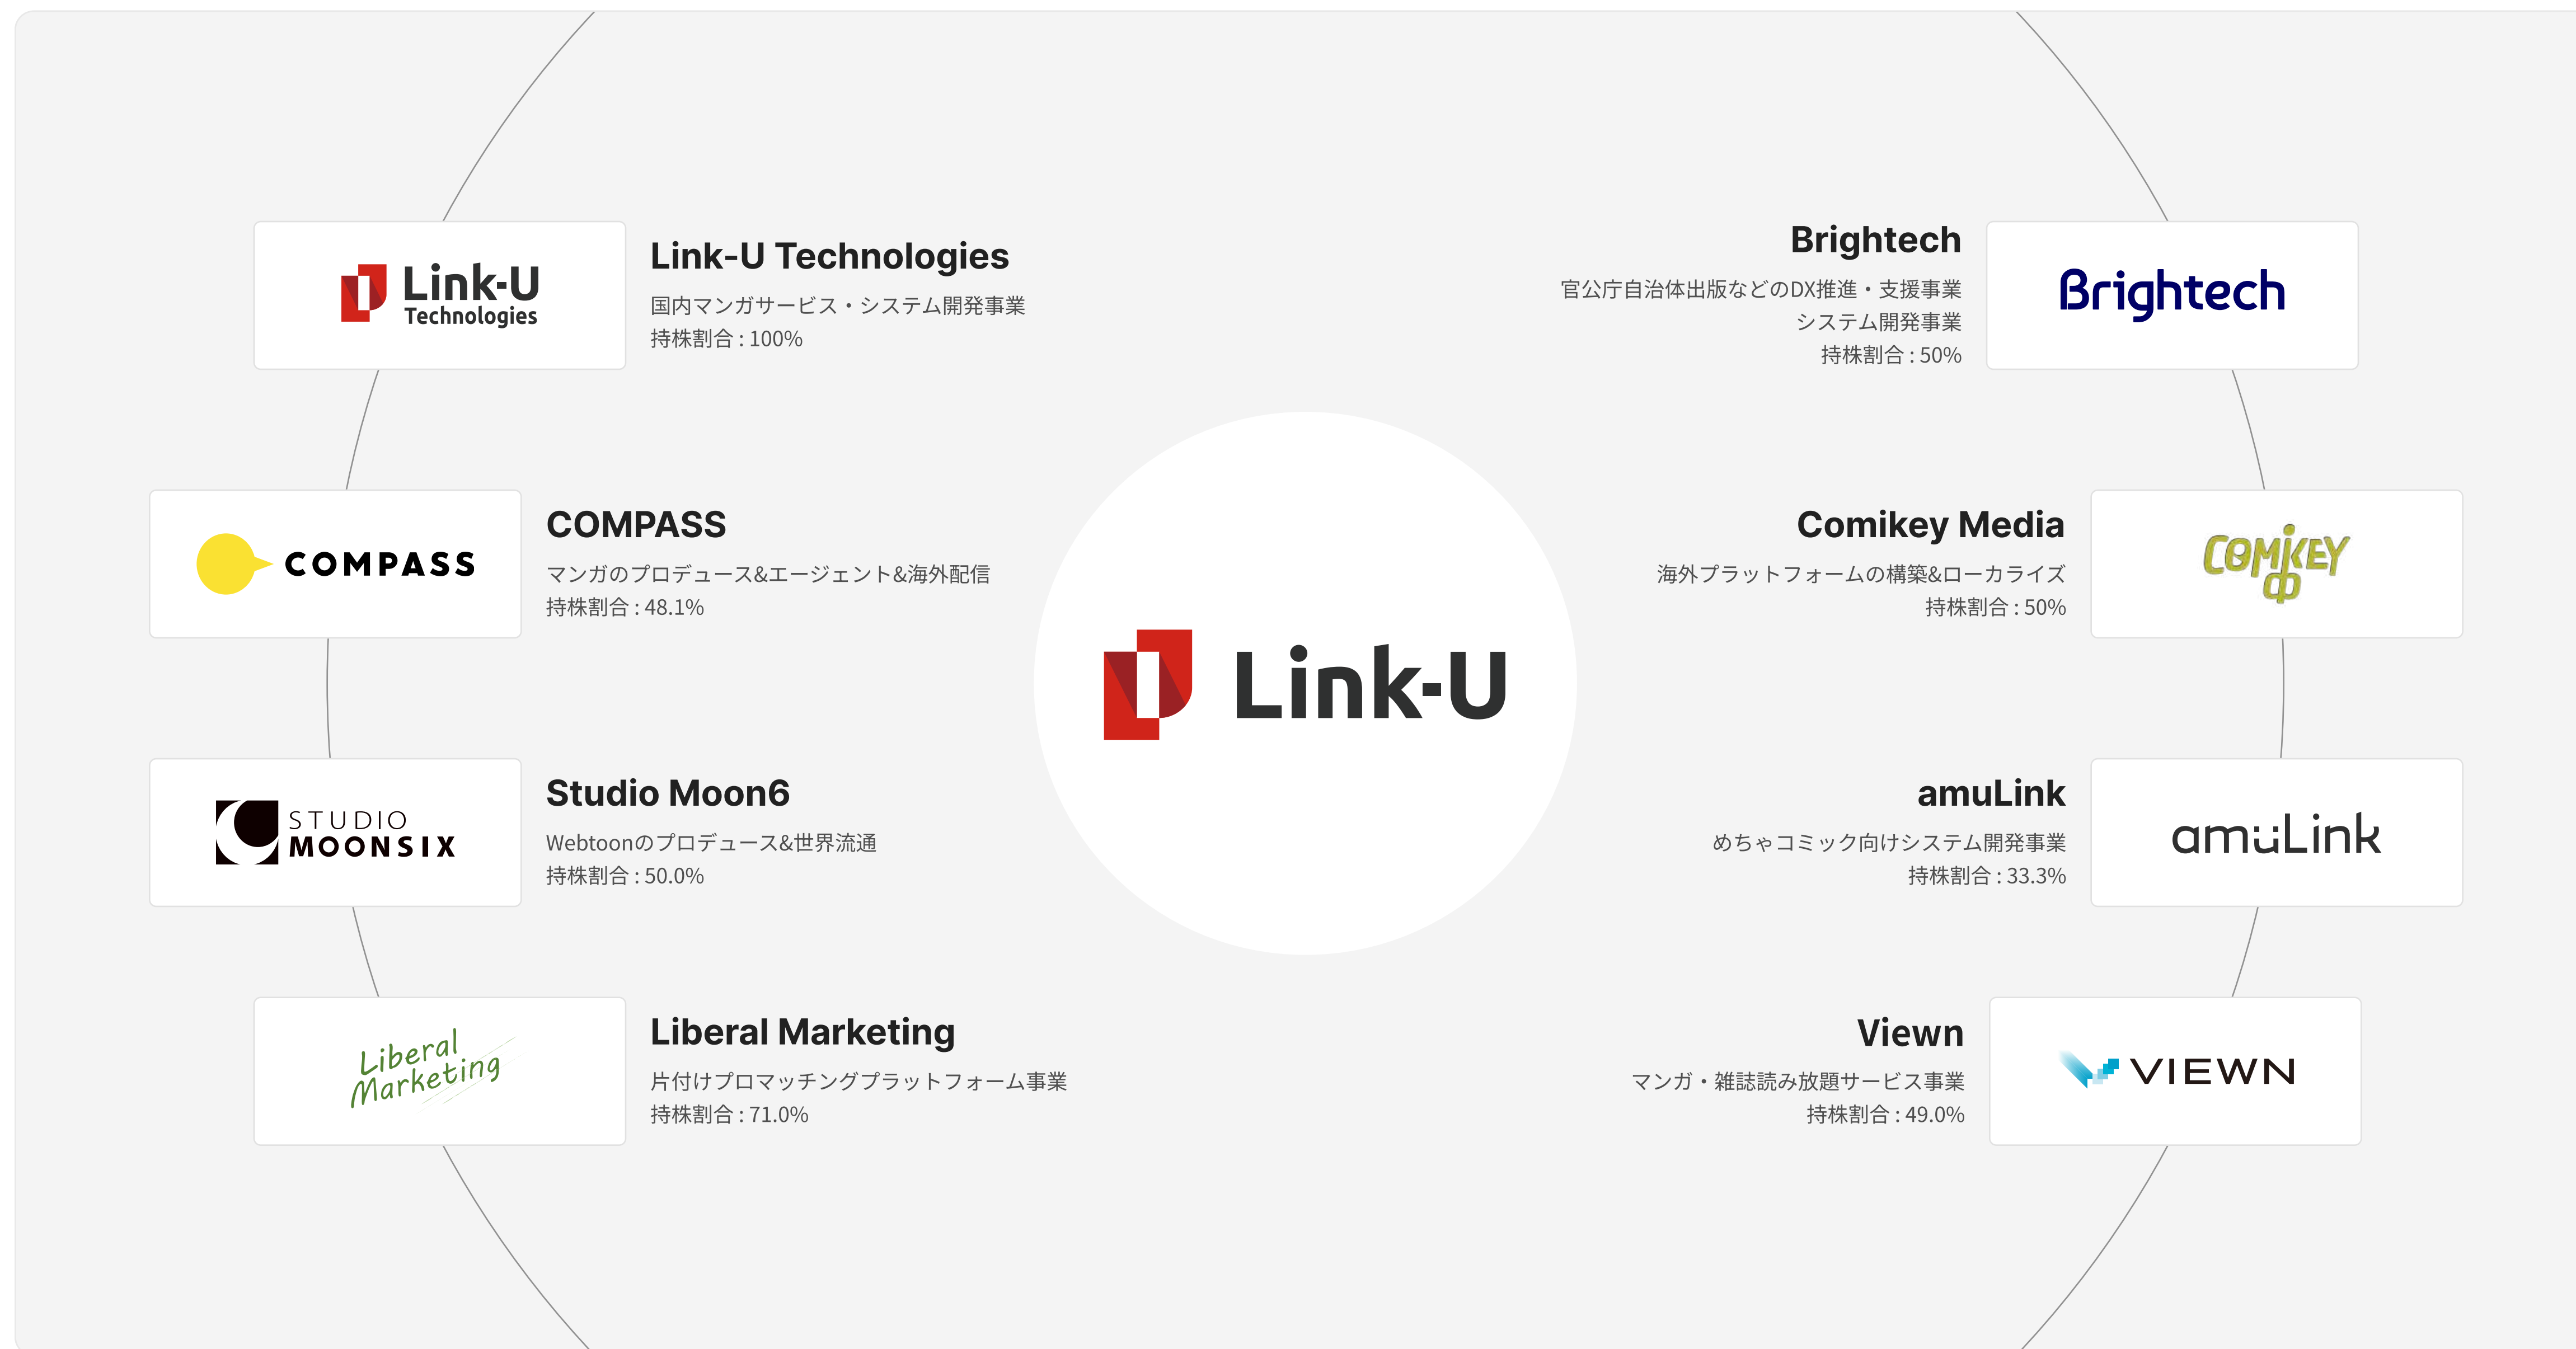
Link-U Technologies

Link-U Technologies
国内マンガサービス・システム開発事業
持株割合：100%

Brightech
官公庁自治体出版などのDX推進・支援事業
システム開発事業
持株割合：50%

Brightech

COMPASS

COMPASS
マンガのプロデュース&エージェント&海外配信
持株割合：48.1%

Link-U

Comikey Media
海外プラットフォームの構築&ローカライズ
持株割合：50%

COMIKEY

STUDIO MOONSIX

Studio Moon6
Webtoonのプロデュース&世界流通
持株割合：50.0%

amuLink
めちゃコミック向けシステム開発事業
持株割合：33.3%

amuLink

Liberal Marketing

Liberal Marketing
片付けプロマッチングプラットフォーム事業
持株割合：71.0%

Viewn
マンガ・雑誌読み放題サービス事業
持株割合：49.0%

VIEWN